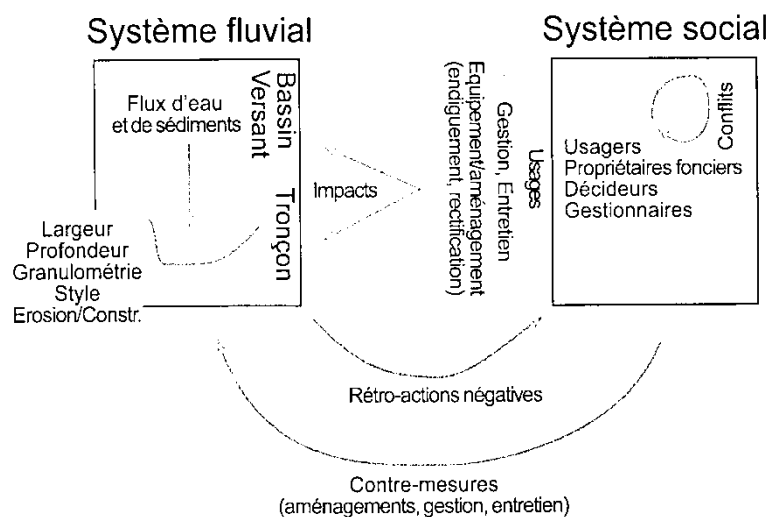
Système fluvial

Système social

Bassin Versant

Flux d'eau et de sédiments

Tronçon

Largeur
Profondeur
Granulométrie
Style
Erosion/Constr.

Impacts

Usages
Gestion, Entretien
Equipement/aménagement (endiguement, rectification)

Conflits

Usagers
Propriétaires fonciers
Décideurs
Gestionnaires

Rétro-actions négatives

Contre-mesures
(aménagements, gestion, entretien)